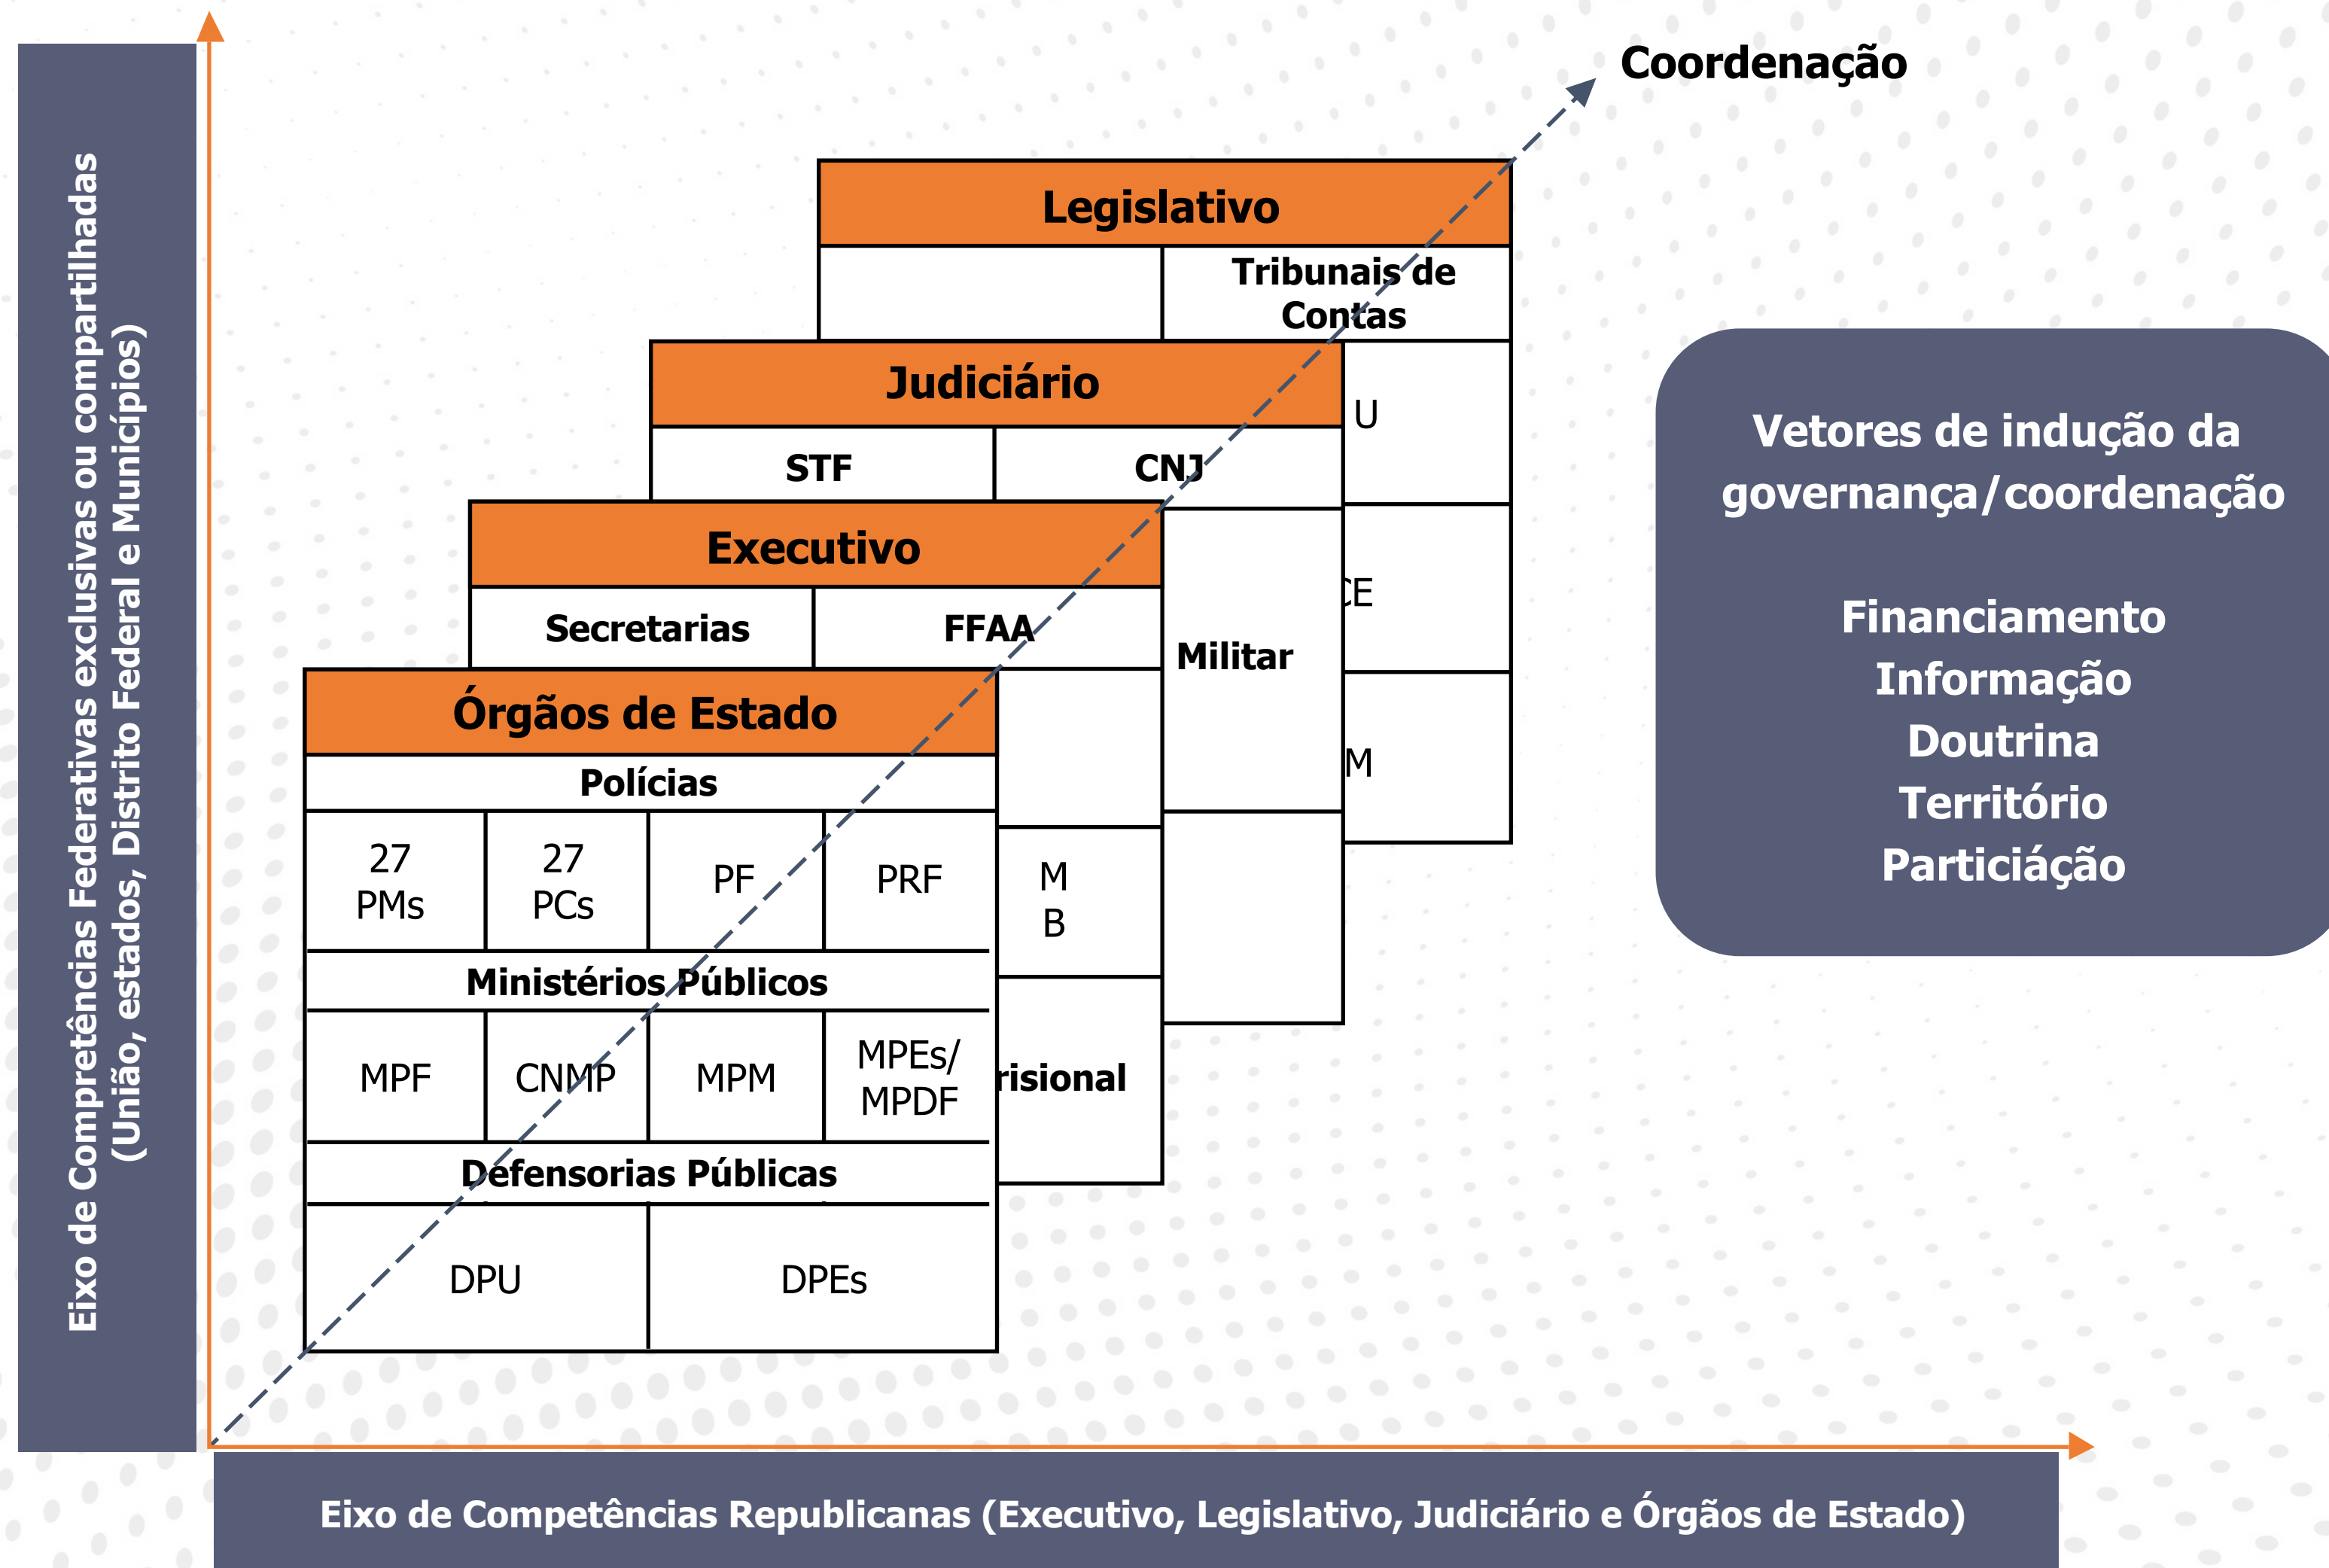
Eixo de Comprêtencias Federativas exclusivas ou compartilhadas (União, estados, Distrito Federal e Municípios)

Coordenação

Legislativo

Tribunais de Contas

Judiciário

U

STF

CNJ

Executivo

CE

Secretarias

FFAA

Militar

M

Órgãos de Estado

Polícias

| 27 PMs | 27 PCs | PF | PRF |
|---|---|---|---|

M B

Ministérios Públicos

| MPF | CNMP | MPM | MPEs/ MPDF |
|---|---|---|---|

risional

Defensorias Públicas

| DPU | DPEs |
|---|---|

Vetores de indução da governança/coordenação

Financiamento
Informação
Doutrina
Território
Particiáção

Eixo de Competências Republicanas (Executivo, Legislativo, Judiciário e Órgãos de Estado)